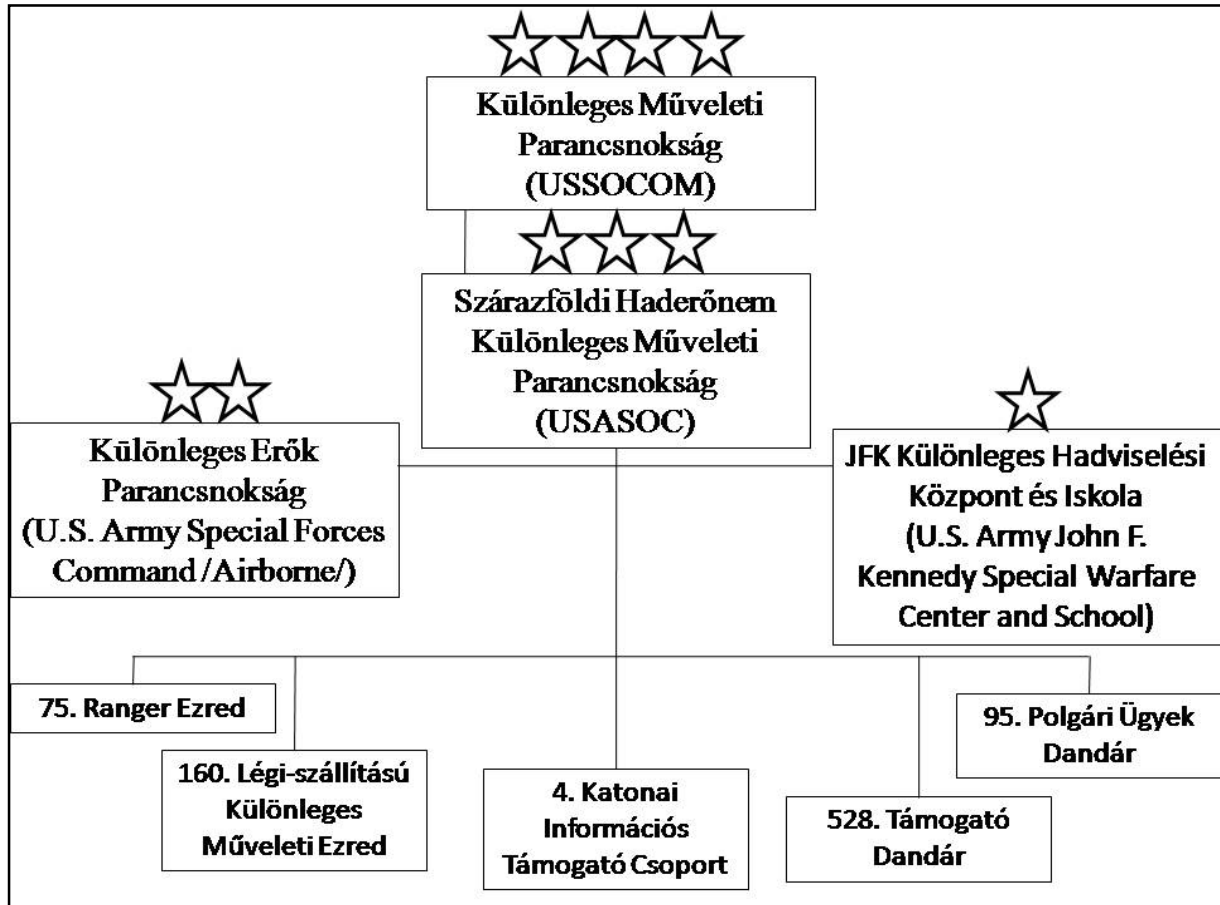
Különleges Műveleti Parancsnokság (USSOCOM)

Szárazföldi Haderőnem Különleges Műveleti Parancsnokság (USASOC)

Különleges Erők Parancsnokság (U.S. Army Special Forces Command /Airborne/)

JFK Különleges Hadviselési Központ és Iskola (U.S. Army John F. Kennedy Special Warfare Center and School)

75. Ranger Ezred

160. Légi-szállítású Különleges Műveleti Ezred

4. Katonai Információs Támogató Csoport

528. Támogató Dandár

95. Polgári Ügyek Dandár